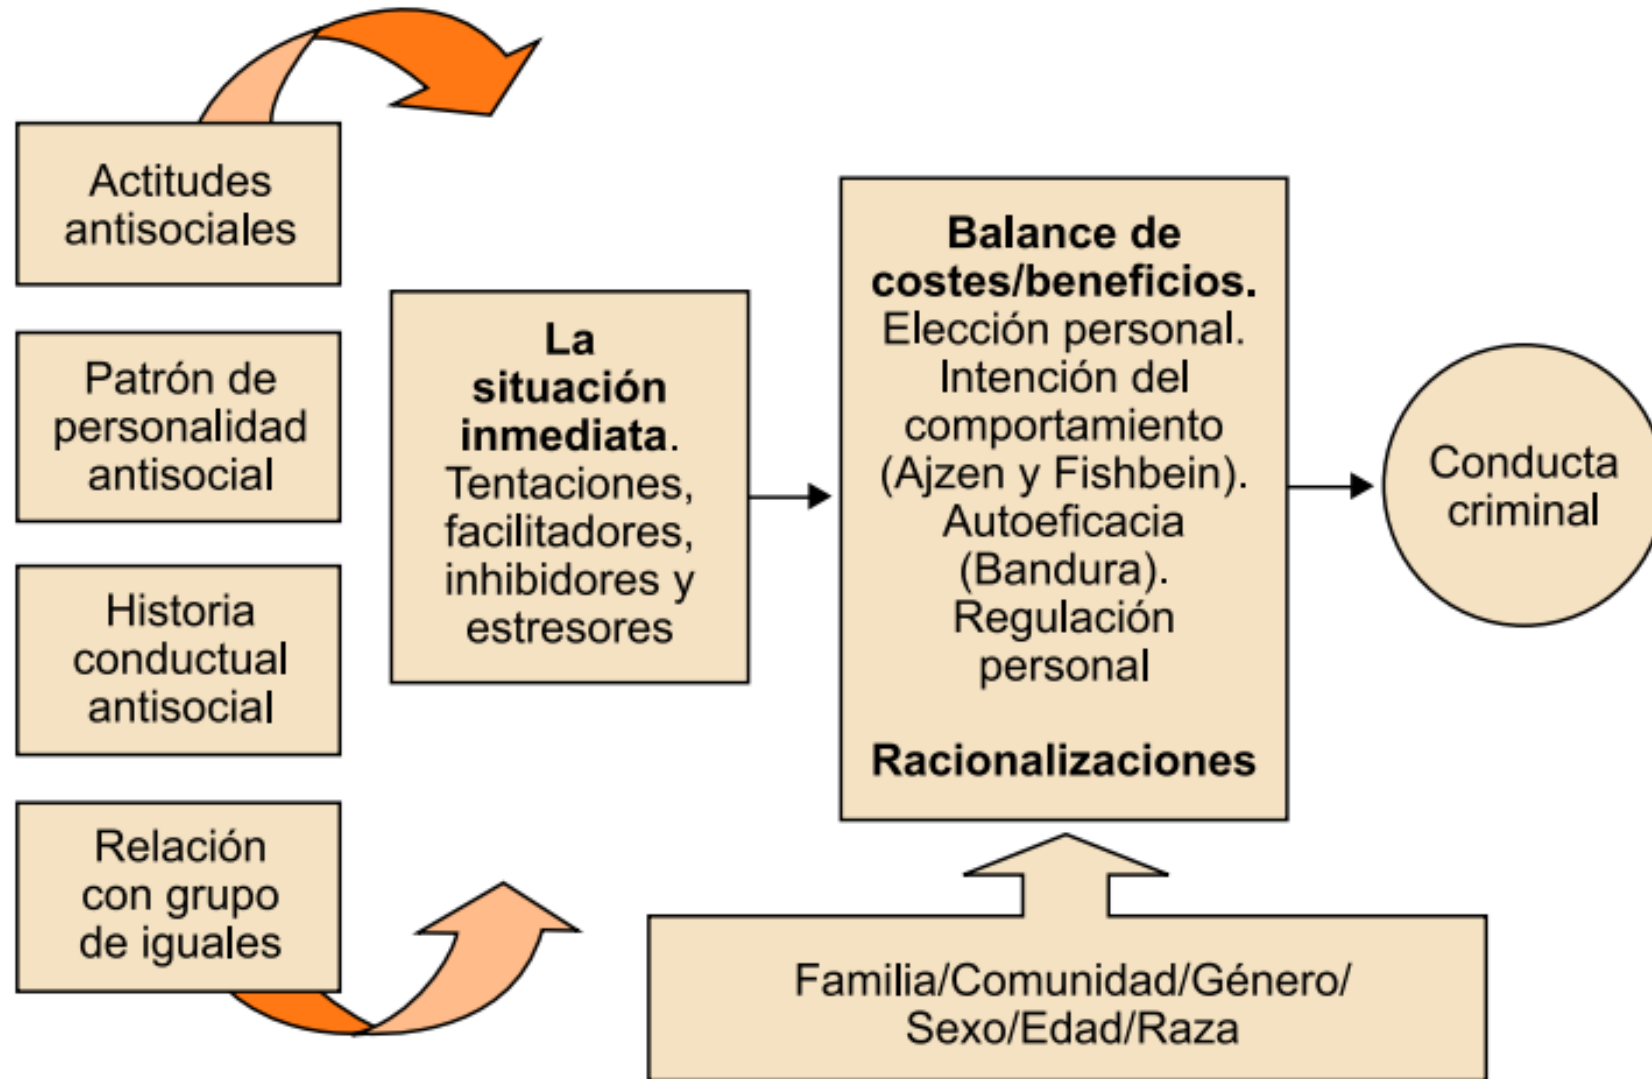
Actitudes antisociales

Patrón de personalidad antisocial

Historia conductual antisocial

Relación con grupo de iguales

La situación inmediata. Tentaciones, facilitadores, inhibidores y estresores

Balance de costes/beneficios. Elección personal. Intención del comportamiento (Ajzen y Fishbein). Autoeficacia (Bandura). Regulación personal

Racionalizaciones

Conducta criminal

Familia/Comunidad/Género/ Sexo/Edad/Raza